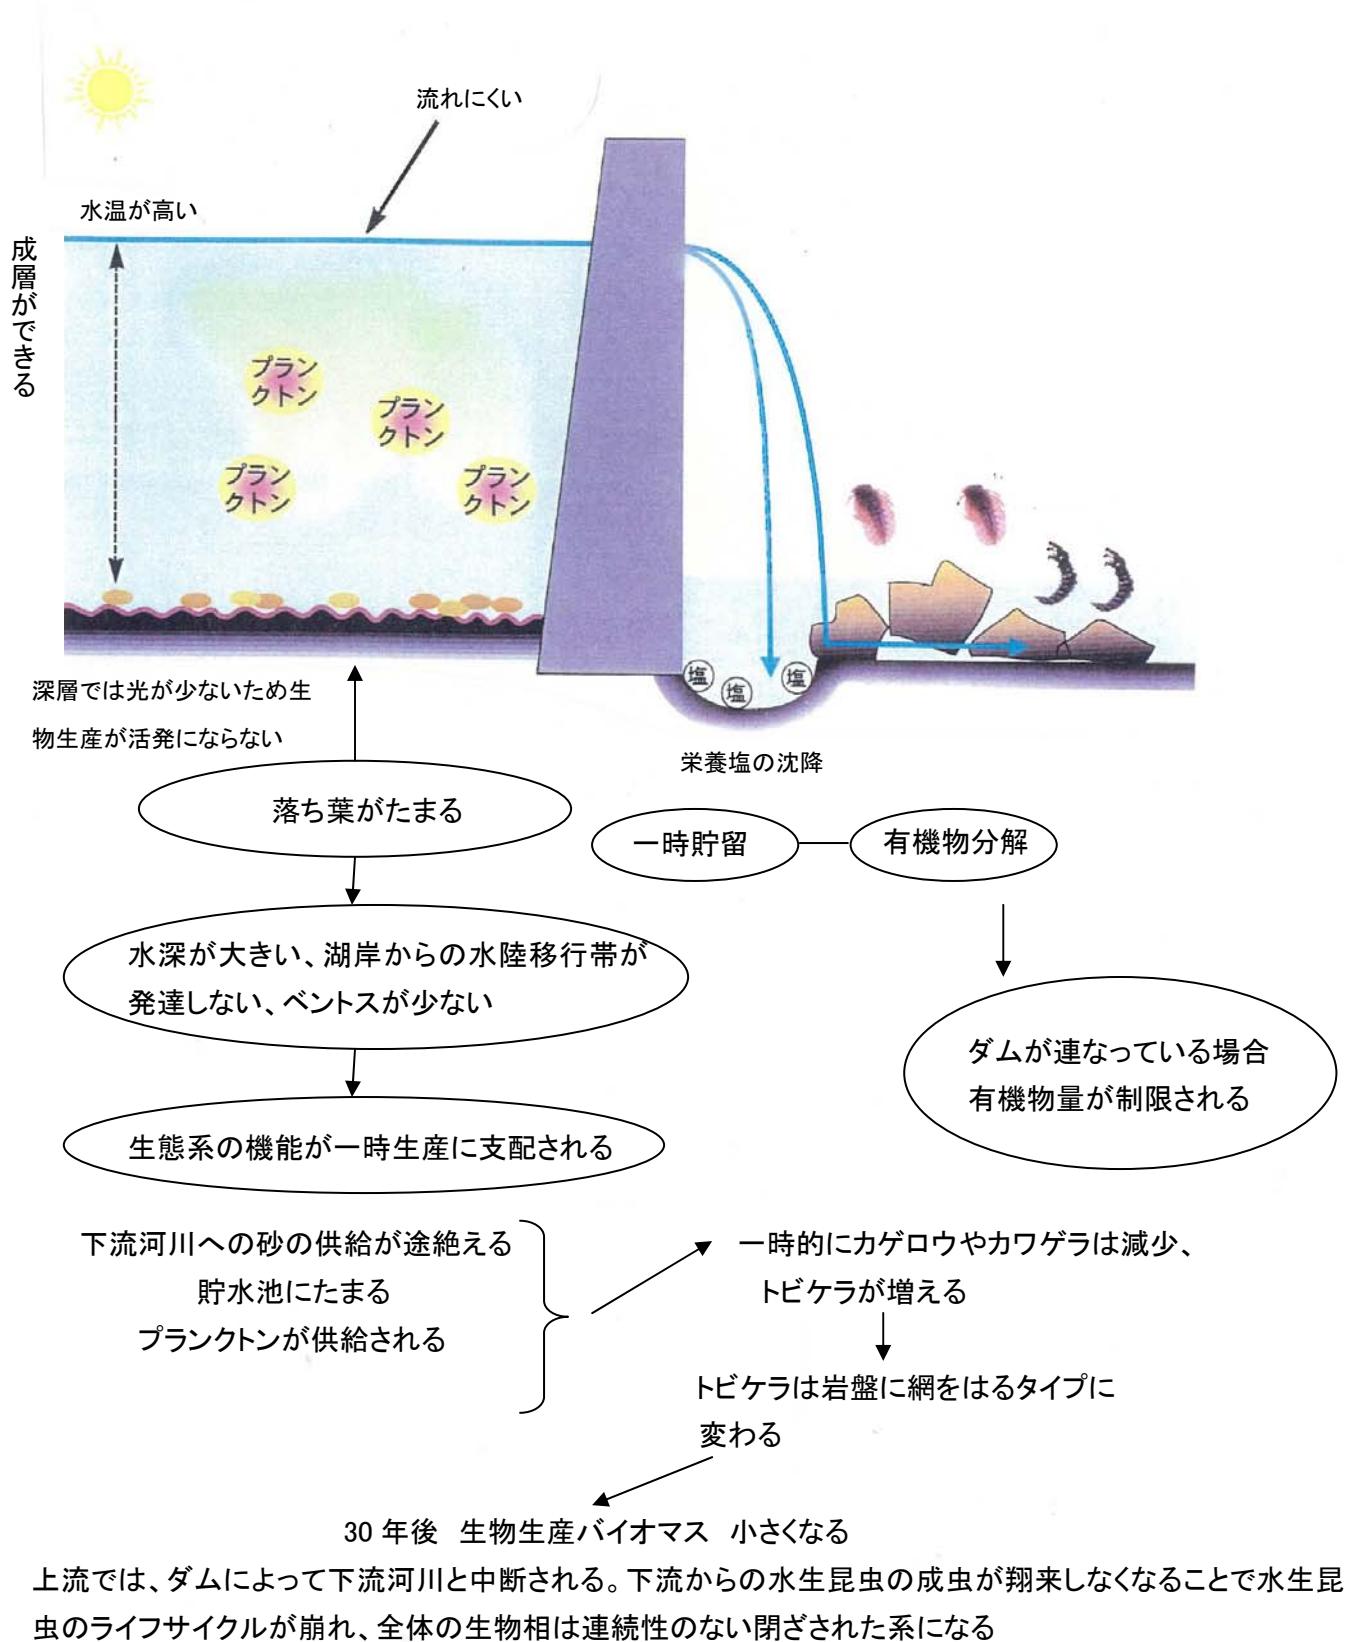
流れにくい

水温が高い

成層ができる

プランクトン

プランクトン

プランクトン

プランクトン

塩 塩 塩

深層では光が少ないため生物生産が活発にならない

栄養塩の沈降

落ち葉がたまる

一時貯留

有機物分解

水深が大きい、湖岸からの水陸移行帯が発達しない、ベントスが少ない

ダムが連なっている場合
有機物量が制限される

生態系の機能が一時生産に支配される

下流河川への砂の供給が途絶える
貯水池にたまる
プランクトンが供給される

一時的にカゲロウやカワゲラは減少、
トビケラが増える

トビケラは岩盤に網をはるタイプに変わる

30 年後　生物生産バイオマス　小さくなる

上流では、ダムによって下流河川と中断される。下流からの水生昆虫の成虫が翔来しなくなることで水生昆虫のライフサイクルが崩れ、全体の生物相は連続性のない閉ざされた系になる